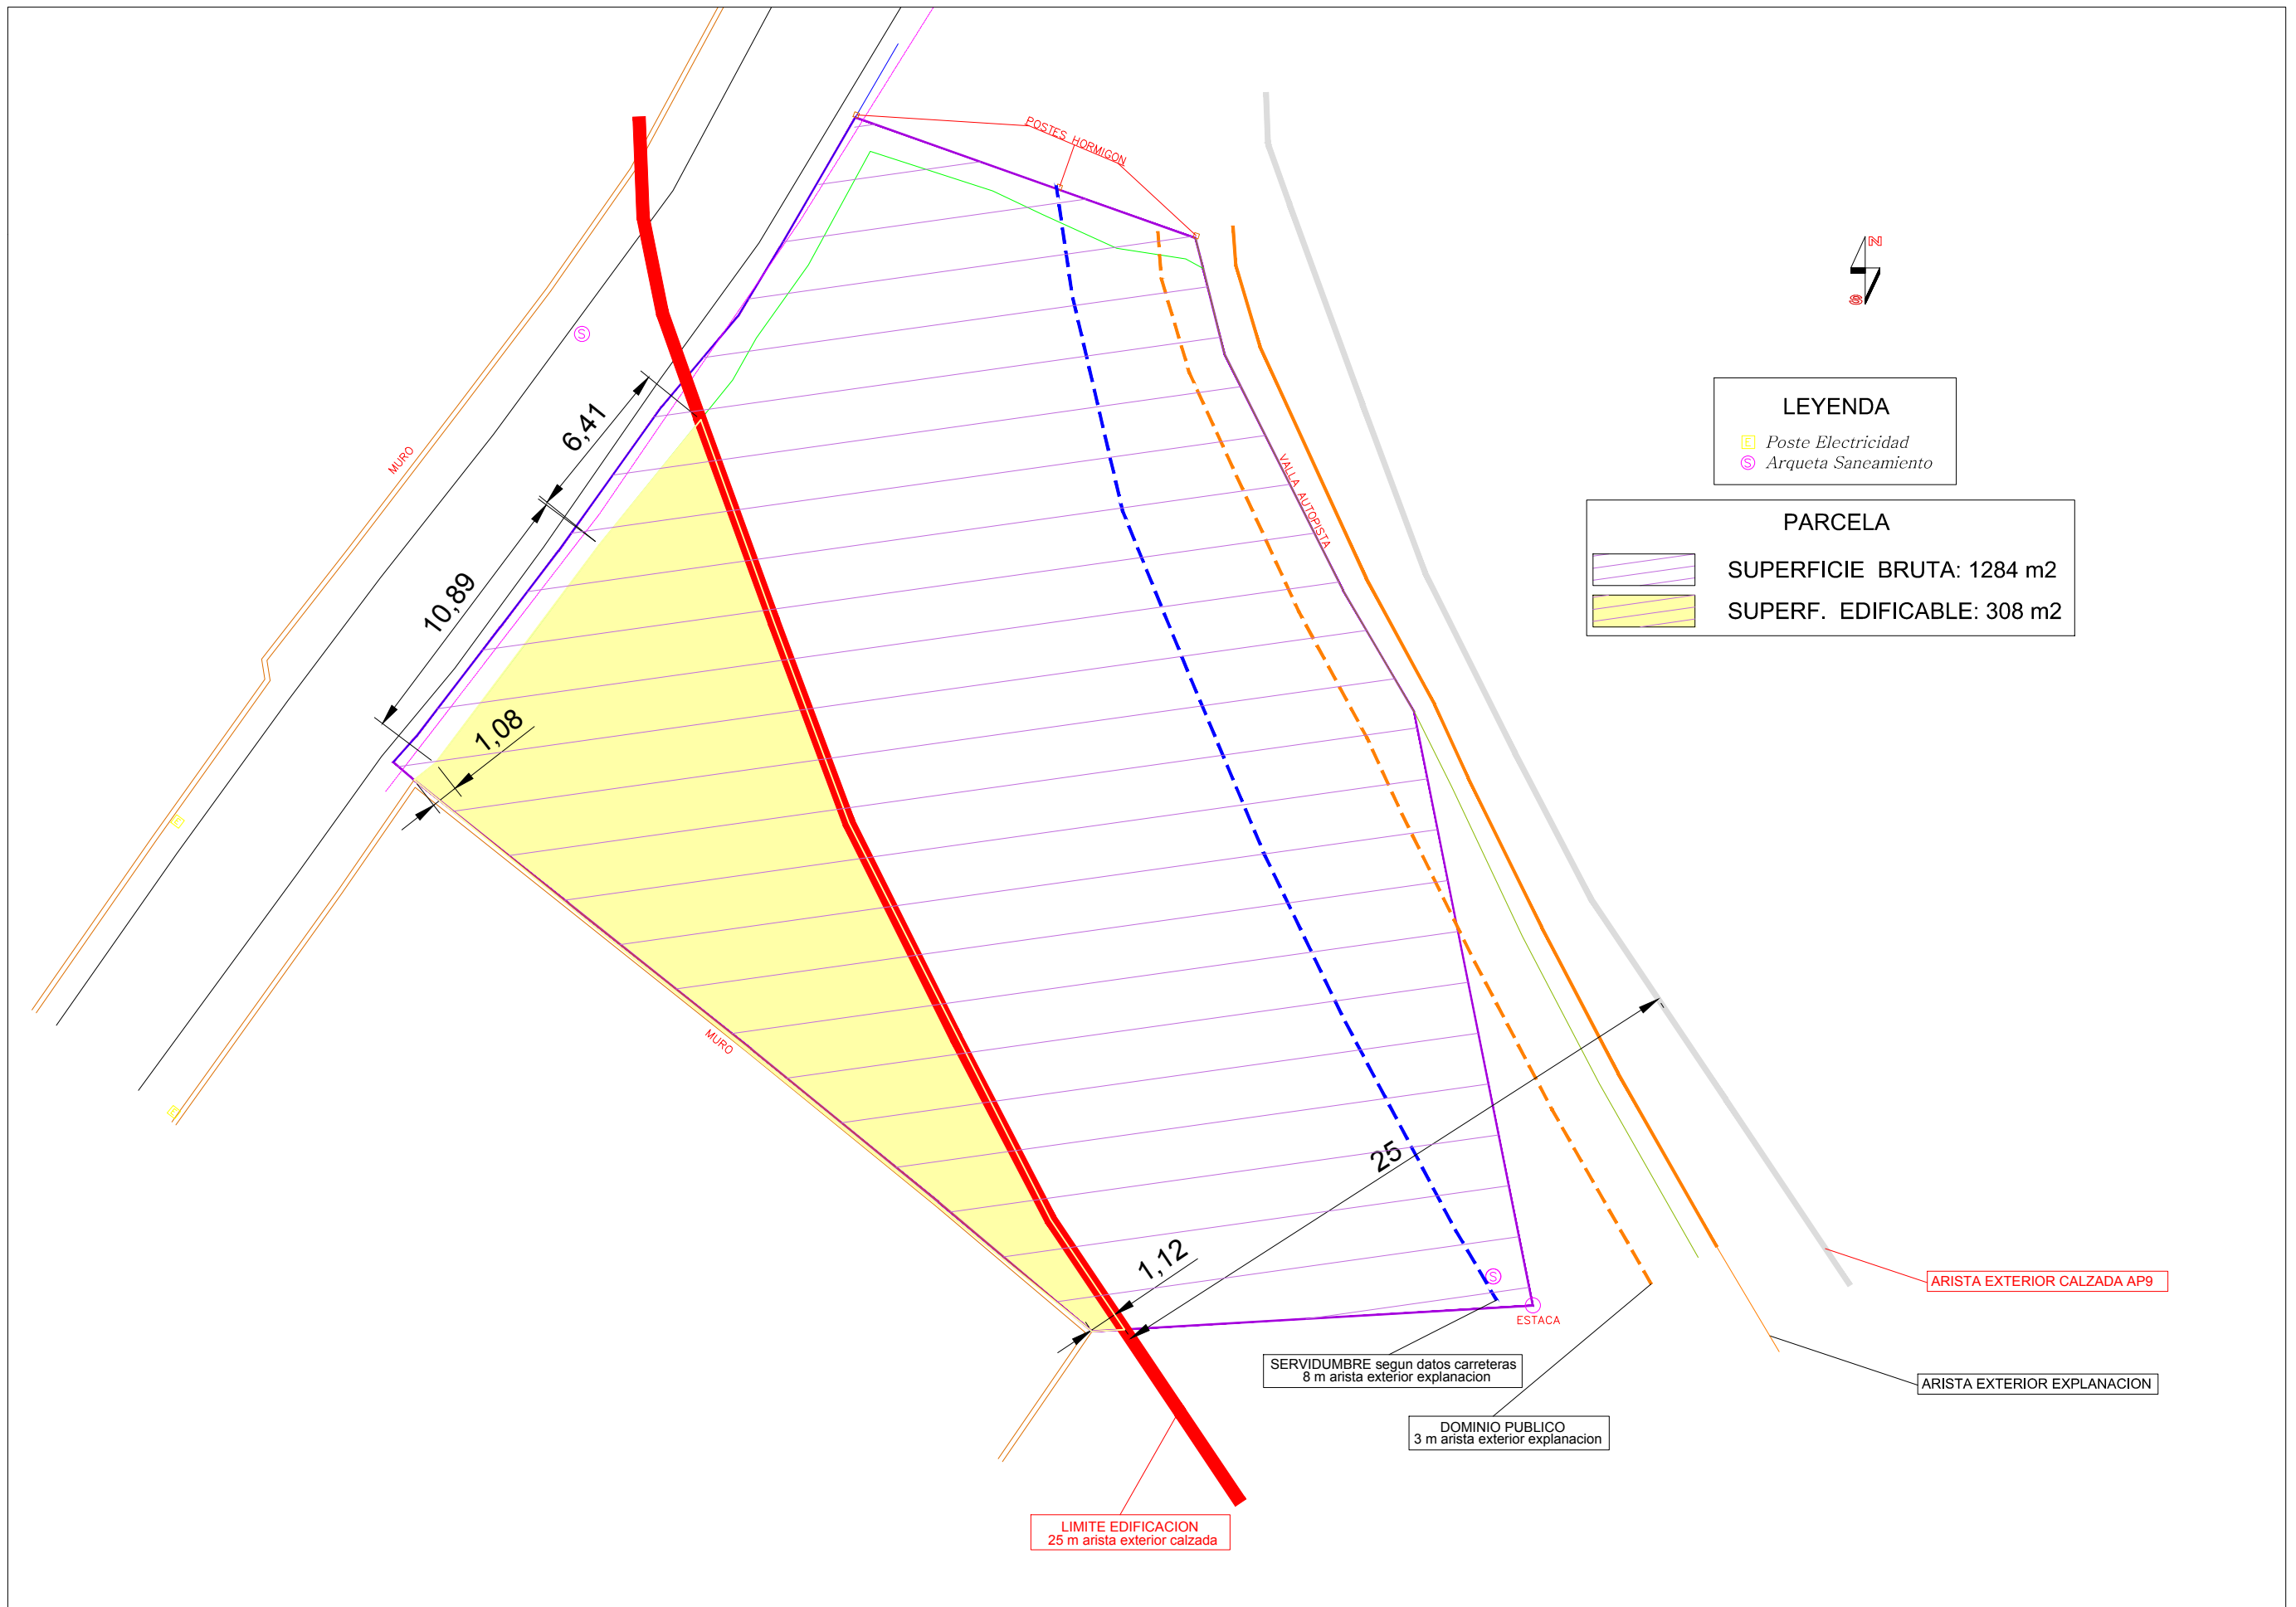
POSTES HORMIGON

MURO

6,41

10,89

1,08

VALLA AUTOPISTA

N

S

LEYENDA
Poste Electricidad
Arqueta Saneamiento

PARCELA
SUPERFICIE BRUTA: 1284 m2
SUPERF. EDIFICABLE: 308 m2

MURO

25

1,12

ESTACA

ARISTA EXTERIOR CALZADA AP9

SERVIDUMBRE segun datos carreteras
8 m arista exterior explanacion

ARISTA EXTERIOR EXPLANACION

DOMINIO PUBLICO
3 m arista exterior explanacion

LIMITE EDIFICACION
25 m arista exterior calzada